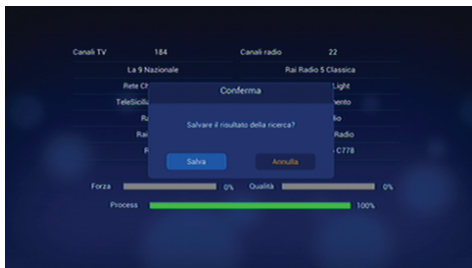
Canali TV 184
Canali radio 22

La 9 Nazionale
Rai Radio 5 Classica

Rete Ch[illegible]
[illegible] Light

TeleSicili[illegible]
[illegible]mento

Ra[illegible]
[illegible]dio

Rai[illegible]
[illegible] Radio

R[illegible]
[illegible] C778

Conferma

Salvare il risultato della ricerca?

Salva
Annulla

Forza 0%
Qualità 0%

Process 100%